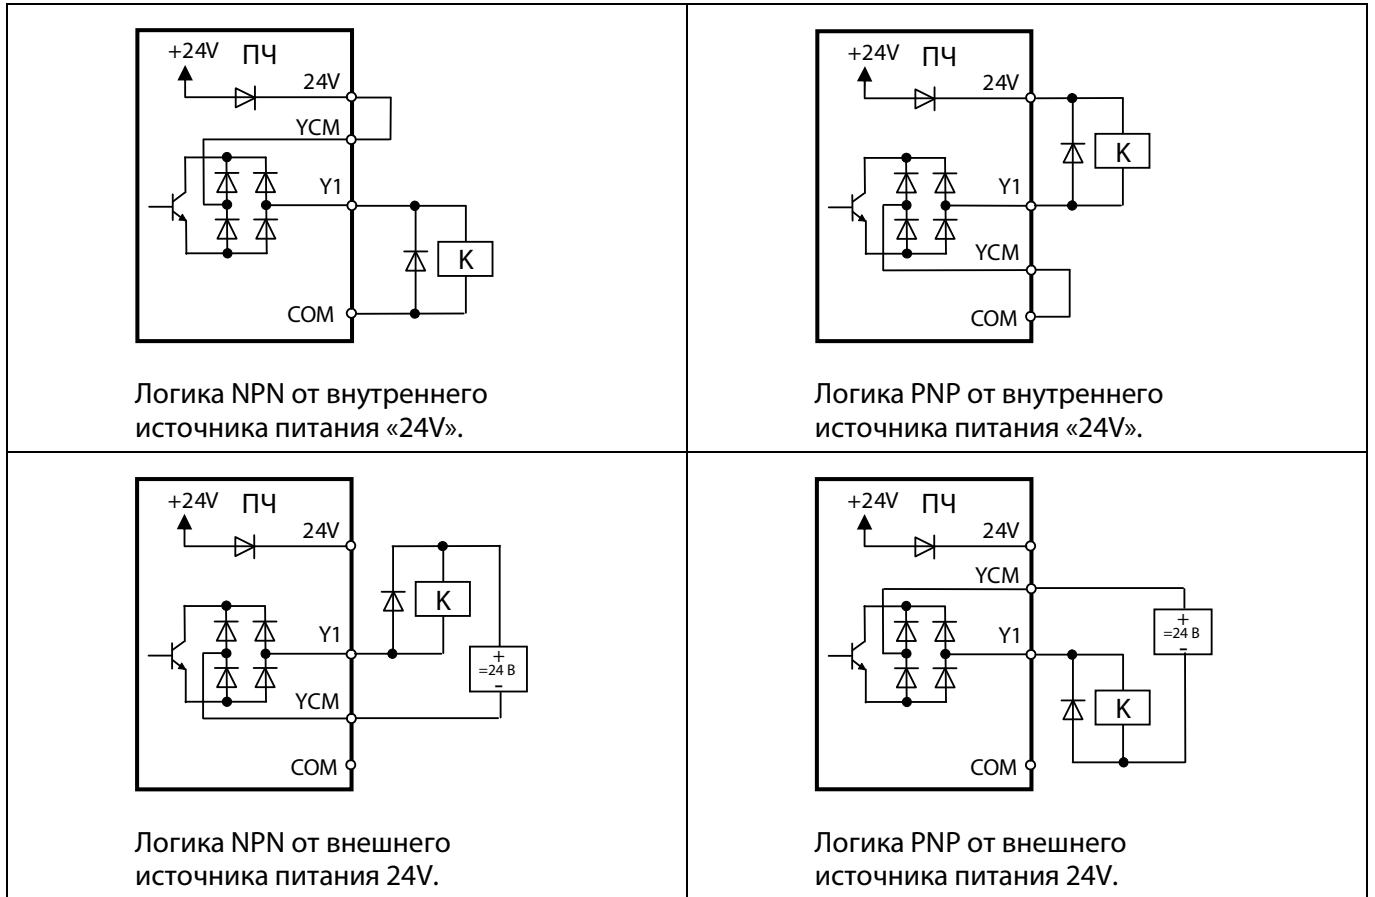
| | |
|---|---|
| +24V ПЧ 24V YCM Y1 K COM Логика NPN от внутреннего источника питания «24V». | +24V ПЧ 24V K Y1 YCM COM Логика PNP от внутреннего источника питания «24V». |
| +24V ПЧ 24V K Y1 + =24 В - YCM COM Логика NPN от внешнего источника питания 24V. | +24V ПЧ 24V YCM Y1 + =24 В - K COM Логика PNP от внешнего источника питания 24V. |